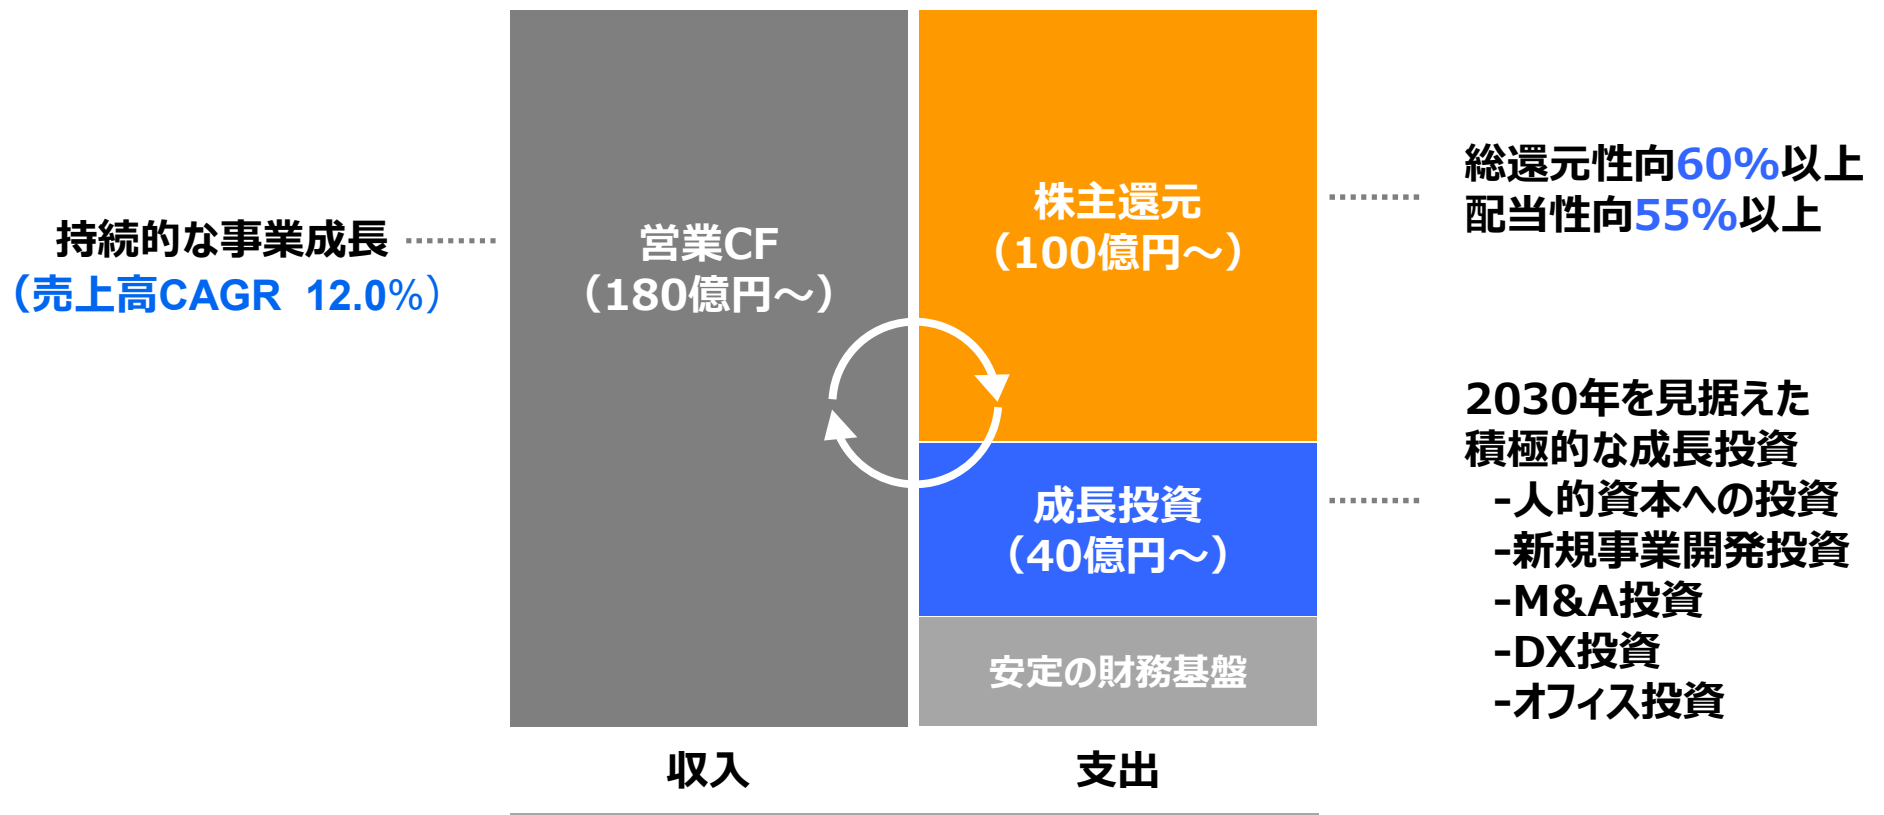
持続的な事業成長
（売上高CAGR 12.0%）

営業CF
（180億円～）

株主還元
（100億円～）

成長投資
（40億円～）

安定の財務基盤

収入

支出

総還元性向60%以上
配当性向55%以上

2030年を見据えた
積極的な成長投資
-人的資本への投資
-新規事業開発投資
-M&A投資
-DX投資
-オフィス投資